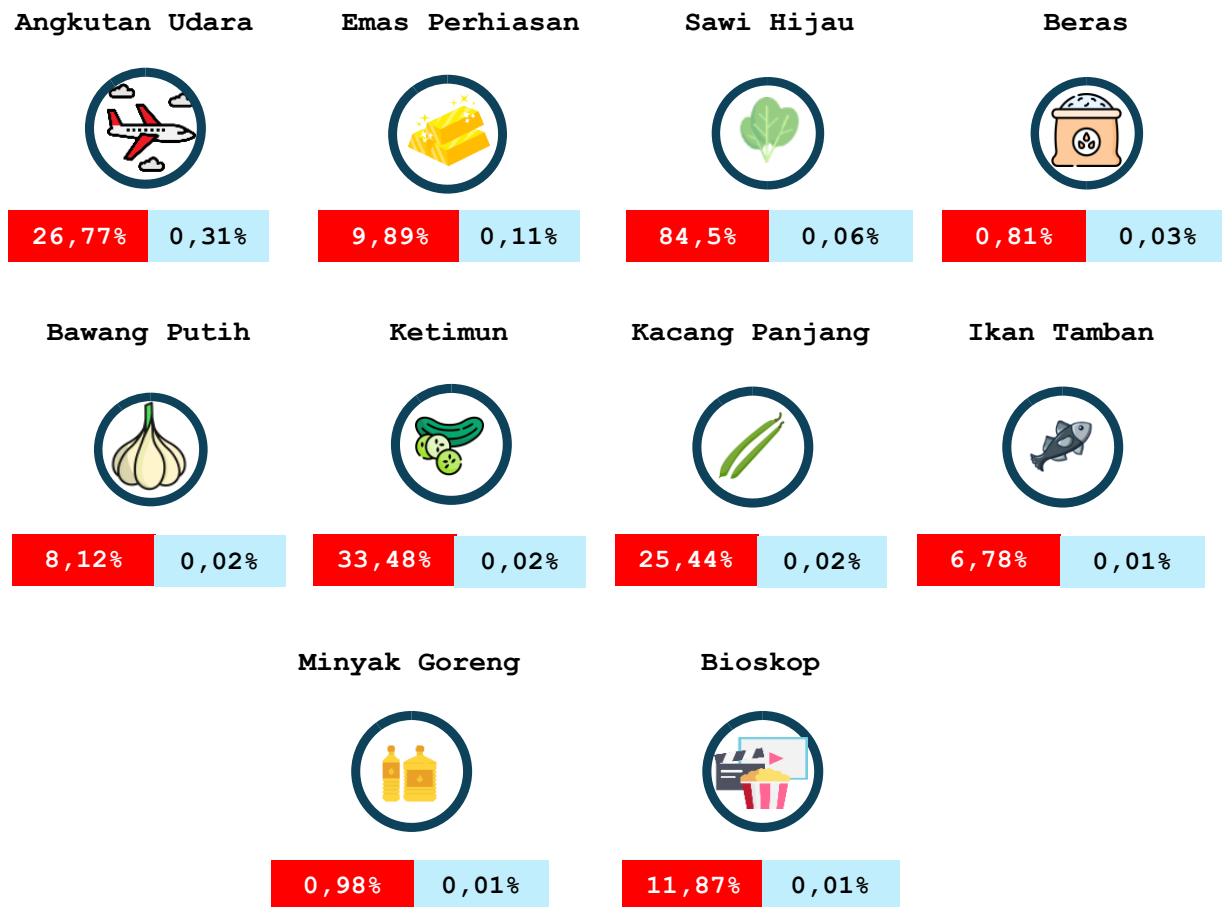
Angkutan Udara

26,77% 0,31%

Emas Perhiasan

9,89% 0,11%

Sawi Hijau

84,5% 0,06%

Beras

0,81% 0,03%

Bawang Putih

8,12% 0,02%

Ketimun

33,48% 0,02%

Kacang Panjang

25,44% 0,02%

Ikan Tamban

6,78% 0,01%

Minyak Goreng

0,98% 0,01%

Bioskop

11,87% 0,01%